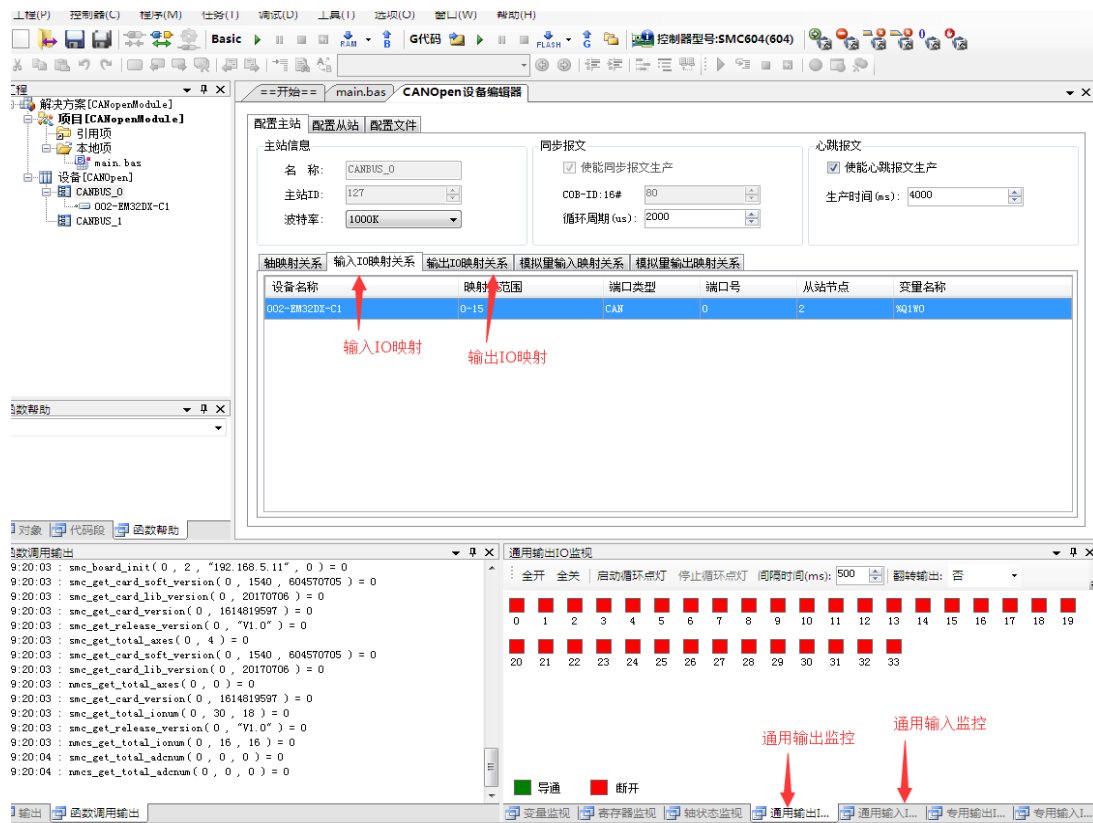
工程(P) 控制器(C) 程序(M) 任务(T) 调试(D) 工具(T) 选项(O) 窗口(W) 帮助(H)

Basic RAM G代码 FLASH 控制器型号:SMC604(604)

工程
解决方案[CANopenModule]
项目[CANopenModule]
引用项
本地项
main.bas
设备[CANOpen]
CANBUS_0
002-EM32DX-C1
CANBUS_1

函数帮助

对象 代码段 函数帮助

==开始== main.bas CANOpen设备编辑器

配置主站 配置从站 配置文件

主站信息
名 称: CANBUS_0
主站ID: 127
波特率: 1000K

同步报文
使能同步报文生产
COB-ID:16# 80
循环周期(us): 2000

心跳报文
使能心跳报文生产
生产时间(ms): 4000

轴映射关系 输入IO映射关系 输出IO映射关系 模拟量输入映射关系 模拟量输出映射关系

| 设备名称 | 映射范围 | 端口类型 | 端口号 | 从站节点 | 变量名称 |
|---|---|---|---|---|---|
| 002-EM32DX-C1 | 0-15 | CAN | 0 | 2 | %Q1W0 |

输入IO映射
输出IO映射

函数调用输出
9:20:03 : smc_board_init( 0 , 2 , "192.168.5.11" , 0 ) = 0
9:20:03 : smc_get_card_soft_version( 0 , 1540 , 604570705 ) = 0
9:20:03 : smc_get_card_lib_version( 0 , 20170706 ) = 0
9:20:03 : smc_get_card_version( 0 , 1614819597 ) = 0
9:20:03 : smc_get_release_version( 0 , "V1.0" ) = 0
9:20:03 : smc_get_total_axes( 0 , 4 ) = 0
9:20:03 : smc_get_card_soft_version( 0 , 1540 , 604570705 ) = 0
9:20:03 : smc_get_card_lib_version( 0 , 20170706 ) = 0
9:20:03 : nmcs_get_total_axes( 0 , 0 ) = 0
9:20:03 : smc_get_card_version( 0 , 1614819597 ) = 0
9:20:03 : smc_get_total_ionum( 0 , 30 , 18 ) = 0
9:20:03 : smc_get_release_version( 0 , "V1.0" ) = 0
9:20:03 : nmcs_get_total_ionum( 0 , 16 , 16 ) = 0
9:20:04 : smc_get_total_adcnum( 0 , 0 , 0 ) = 0
9:20:04 : nmcs_get_total_adcnum( 0 , 0 , 0 ) = 0

输出 函数调用输出

通用输出IO监视
全开 全关 启动循环点灯 停止循环点灯 间隔时间(ms): 500 翻转输出: 否

0 1 2 3 4 5 6 7 8 9 10 11 12 13 14 15 16 17 18 19
20 21 22 23 24 25 26 27 28 29 30 31 32 33

通用输出监控
通用输入监控

导通 断开

变量监视 寄存器监视 轴状态监视 通用输出I... 通用输入I... 专用输出I... 专用输入I...